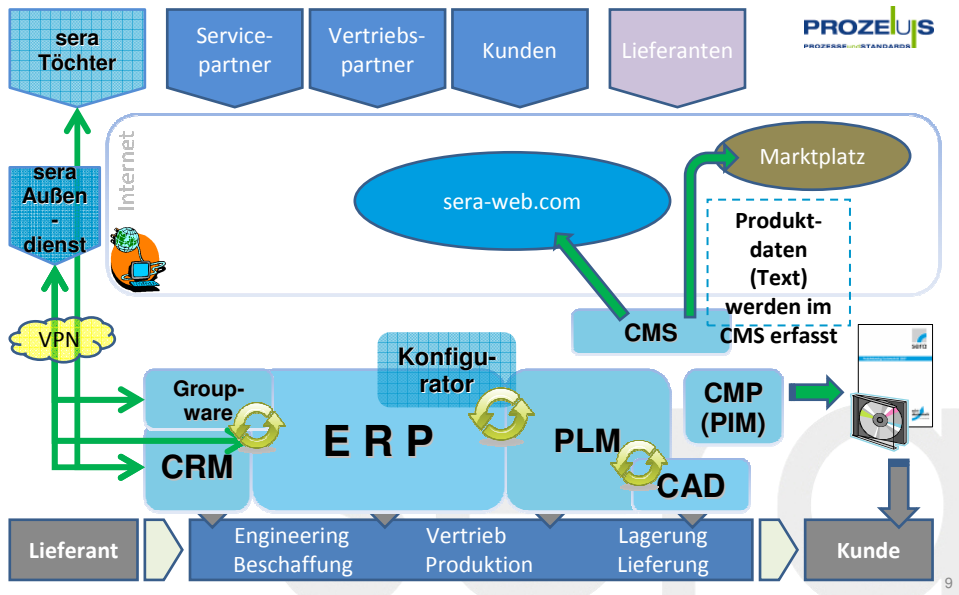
sera Töchter

Servicepartner

Vertriebspartner

Kunden

Lieferanten

PROZEUS
PROZESSE und STANDARDS

Internet

sera Außen-dienst

sera-web.com

Marktplatz

Produktdaten (Text) werden im CMS erfasst

VPN

CMS

Konfigurator

Groupware

E R P

PLM

CMP (PIM)

CRM

CAD

Lieferant

Engineering
Beschaffung

Vertrieb
Produktion

Lagerung
Lieferung

Kunde

9